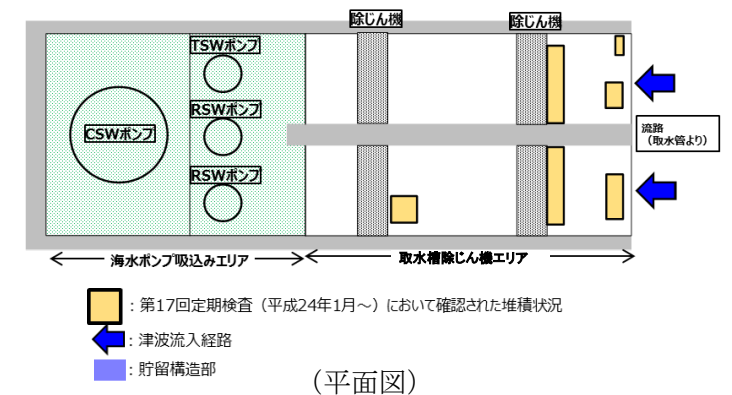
除じん機
除じん機
TSWポンプ
RSWポンプ
CSWポンプ
RSWポンプ
流路
（取水管より）
海水ポンプ吸込みエリア
取水槽除じん機エリア

：第17回定期検査（平成24年1月～）において確認された堆積状況
：津波流入経路
：貯留構造部

（平面図）